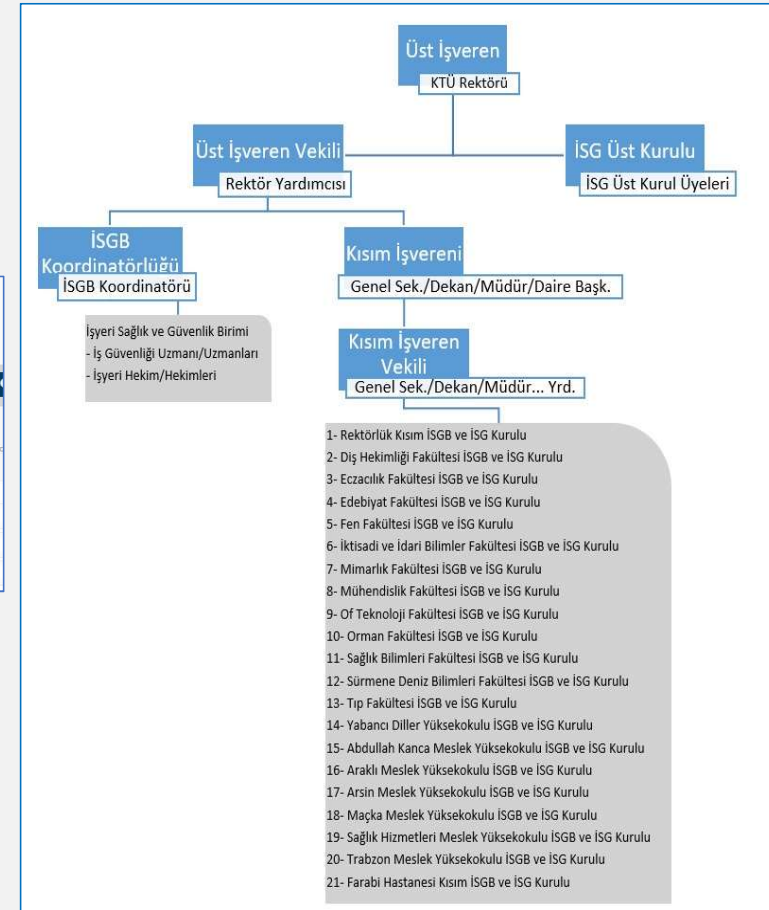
Üst İşveren
KTÜ Rektörü

Üst İşveren Vekili
Rektör Yardımcısı

İSG Üst Kurulu
İSG Üst Kurul Üyeleri

İSGB Koordinatörlüğü
İSGB Koordinatörü

İşyeri Sağlık ve Güvenlik Birimi
- İş Güvenliği Uzmanı/Uzmanları
- İşyeri Hekim/Hekimleri

Kısım İşvereni
Genel Sek./Dekan/Müdür/Daire Başk.

Kısım İşveren Vekili
Genel Sek./Dekan/Müdür... Yrd.

1- Rektörlük Kısım İSGB ve İSG Kurulu
2- Diş Hekimliği Fakültesi İSGB ve İSG Kurulu
3- Eczacılık Fakültesi İSGB ve İSG Kurulu
4- Edebiyat Fakültesi İSGB ve İSG Kurulu
5- Fen Fakültesi İSGB ve İSG Kurulu
6- İktisadi ve İdari Bilimler Fakültesi İSGB ve İSG Kurulu
7- Mimarlık Fakültesi İSGB ve İSG Kurulu
8- Mühendislik Fakültesi İSGB ve İSG Kurulu
9- Of Teknoloji Fakültesi İSGB ve İSG Kurulu
10- Orman Fakültesi İSGB ve İSG Kurulu
11- Sağlık Bilimleri Fakültesi İSGB ve İSG Kurulu
12- Sürmene Deniz Bilimleri Fakültesi İSGB ve İSG Kurulu
13- Tıp Fakültesi İSGB ve İSG Kurulu
14- Yabancı Diller Yüksekokulu İSGB ve İSG Kurulu
15- Abdullah Kanca Meslek Yüksekokulu İSGB ve İSG Kurulu
16- Araklı Meslek Yüksekokulu İSGB ve İSG Kurulu
17- Arsin Meslek Yüksekokulu İSGB ve İSG Kurulu
18- Maçka Meslek Yüksekokulu İSGB ve İSG Kurulu
19- Sağlık Hizmetleri Meslek Yüksekokulu İSGB ve İSG Kurulu
20- Trabzon Meslek Yüksekokulu İSGB ve İSG Kurulu
21- Farabi Hastanesi Kısım İSGB ve İSG Kurulu